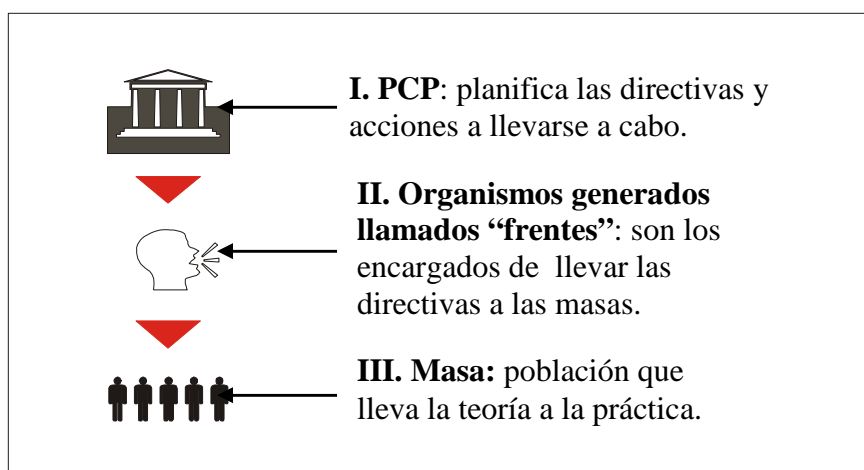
**I. PCP**: planifica las directivas y acciones a llevarse a cabo.

**II. Organismos generados llamados "frentes"**: son los encargados de llevar las directivas a las masas.

**III. Masa:** población que lleva la teoría a la práctica.